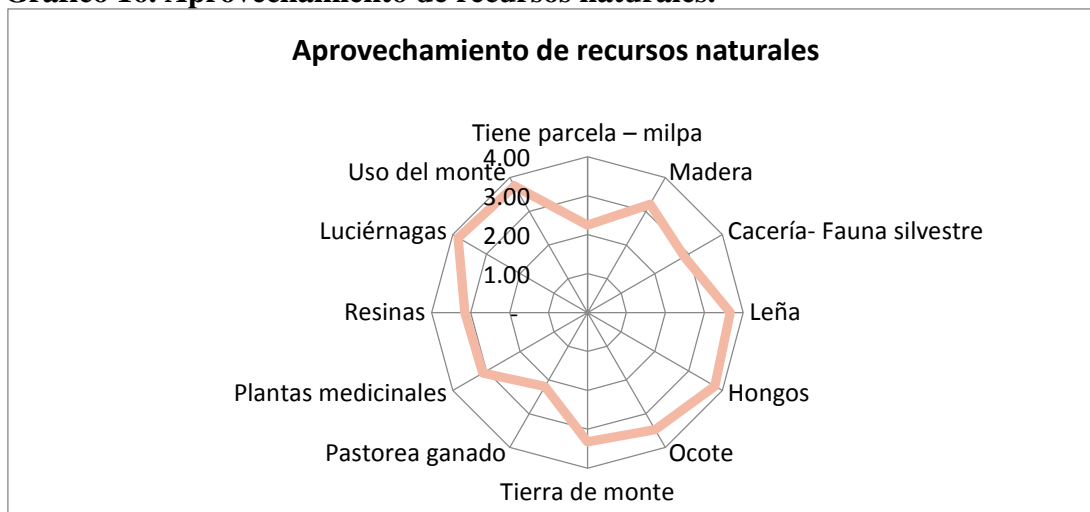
Gráfico 10. Aprovechamiento de recursos naturales.

Aprovechamiento de recursos naturales

Tiene parcela – milpa
4.00
3.00
2.00
1.00
-
Madera
Cacería- Fauna silvestre
Leña
Hongos
Ocote
Tierra de monte
Pastorea ganado
Plantas medicinales
Resinas
Luciérnagas
Uso del monte